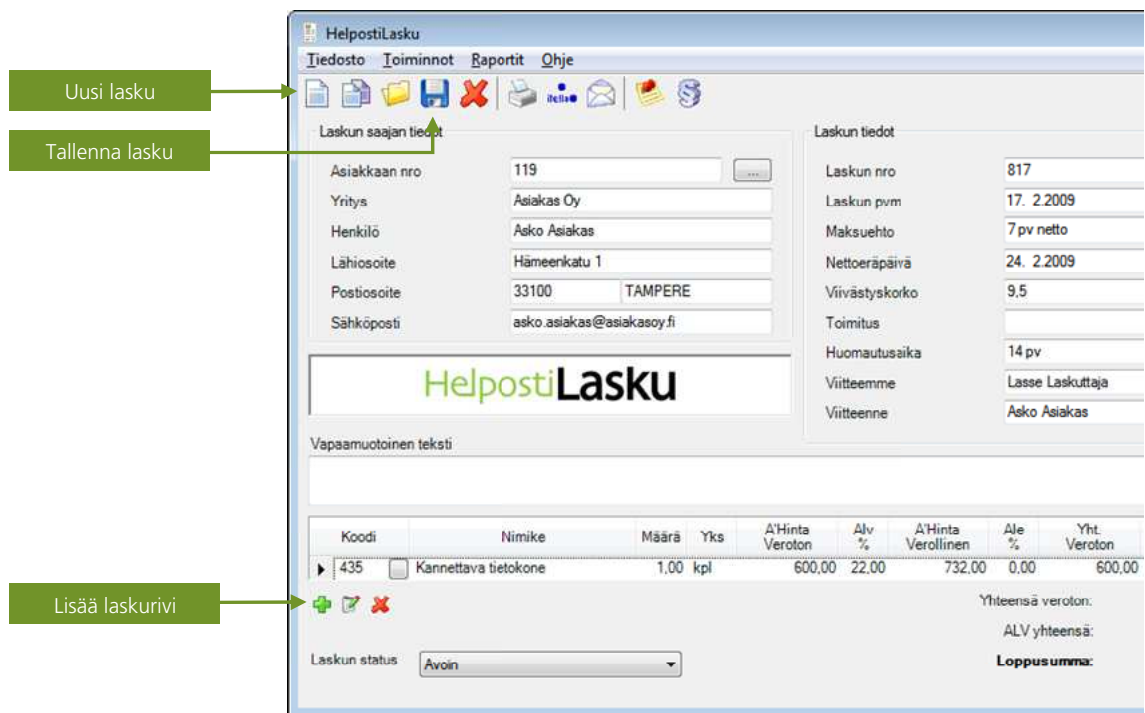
Uusi lasku

Tallenna lasku

Lisää laskurivi

HelpostiLasku

Tiedosto Toiminnot Raportit Ohje

itella

Laskun saajan tiedot

Asiakkaan nro 119 ...

Yritys Asiakas Oy

Henkilö Asko Asiakas

Lähiosoite Hämeenkatu 1

Postiosoite 33100 TAMPERE

Sähköposti asko.asiakas@asiakasoy.fi

HelpostiLasku

Laskun tiedot

Laskun nro 817

Laskun pvm 17. 2.2009

Maksuehto 7 pv netto

Nettoeräpäivä 24. 2.2009

Viivästyskorko 9,5

Toimitus

Huomautusaika 14 pv

Viitteemme Lasse Laskuttaja

Viitteenne Asko Asiakas

Vapaamuotoinen teksti

| | Koodi | | Nimike | Määrä | Yks | A'Hinta Veroton | Alv % | A'Hinta Verollinen | Ale % | Yht. Veroton |
|---|---|---|---|---|---|---|---|---|---|---|
| ▸ | 435 | | Kannettava tietokone | 1,00 | kpl | 600,00 | 22,00 | 732,00 | 0,00 | 600,00 |

Yhteensä veroton:

ALV yhteensä:

Loppusumma:

Laskun status Avoin